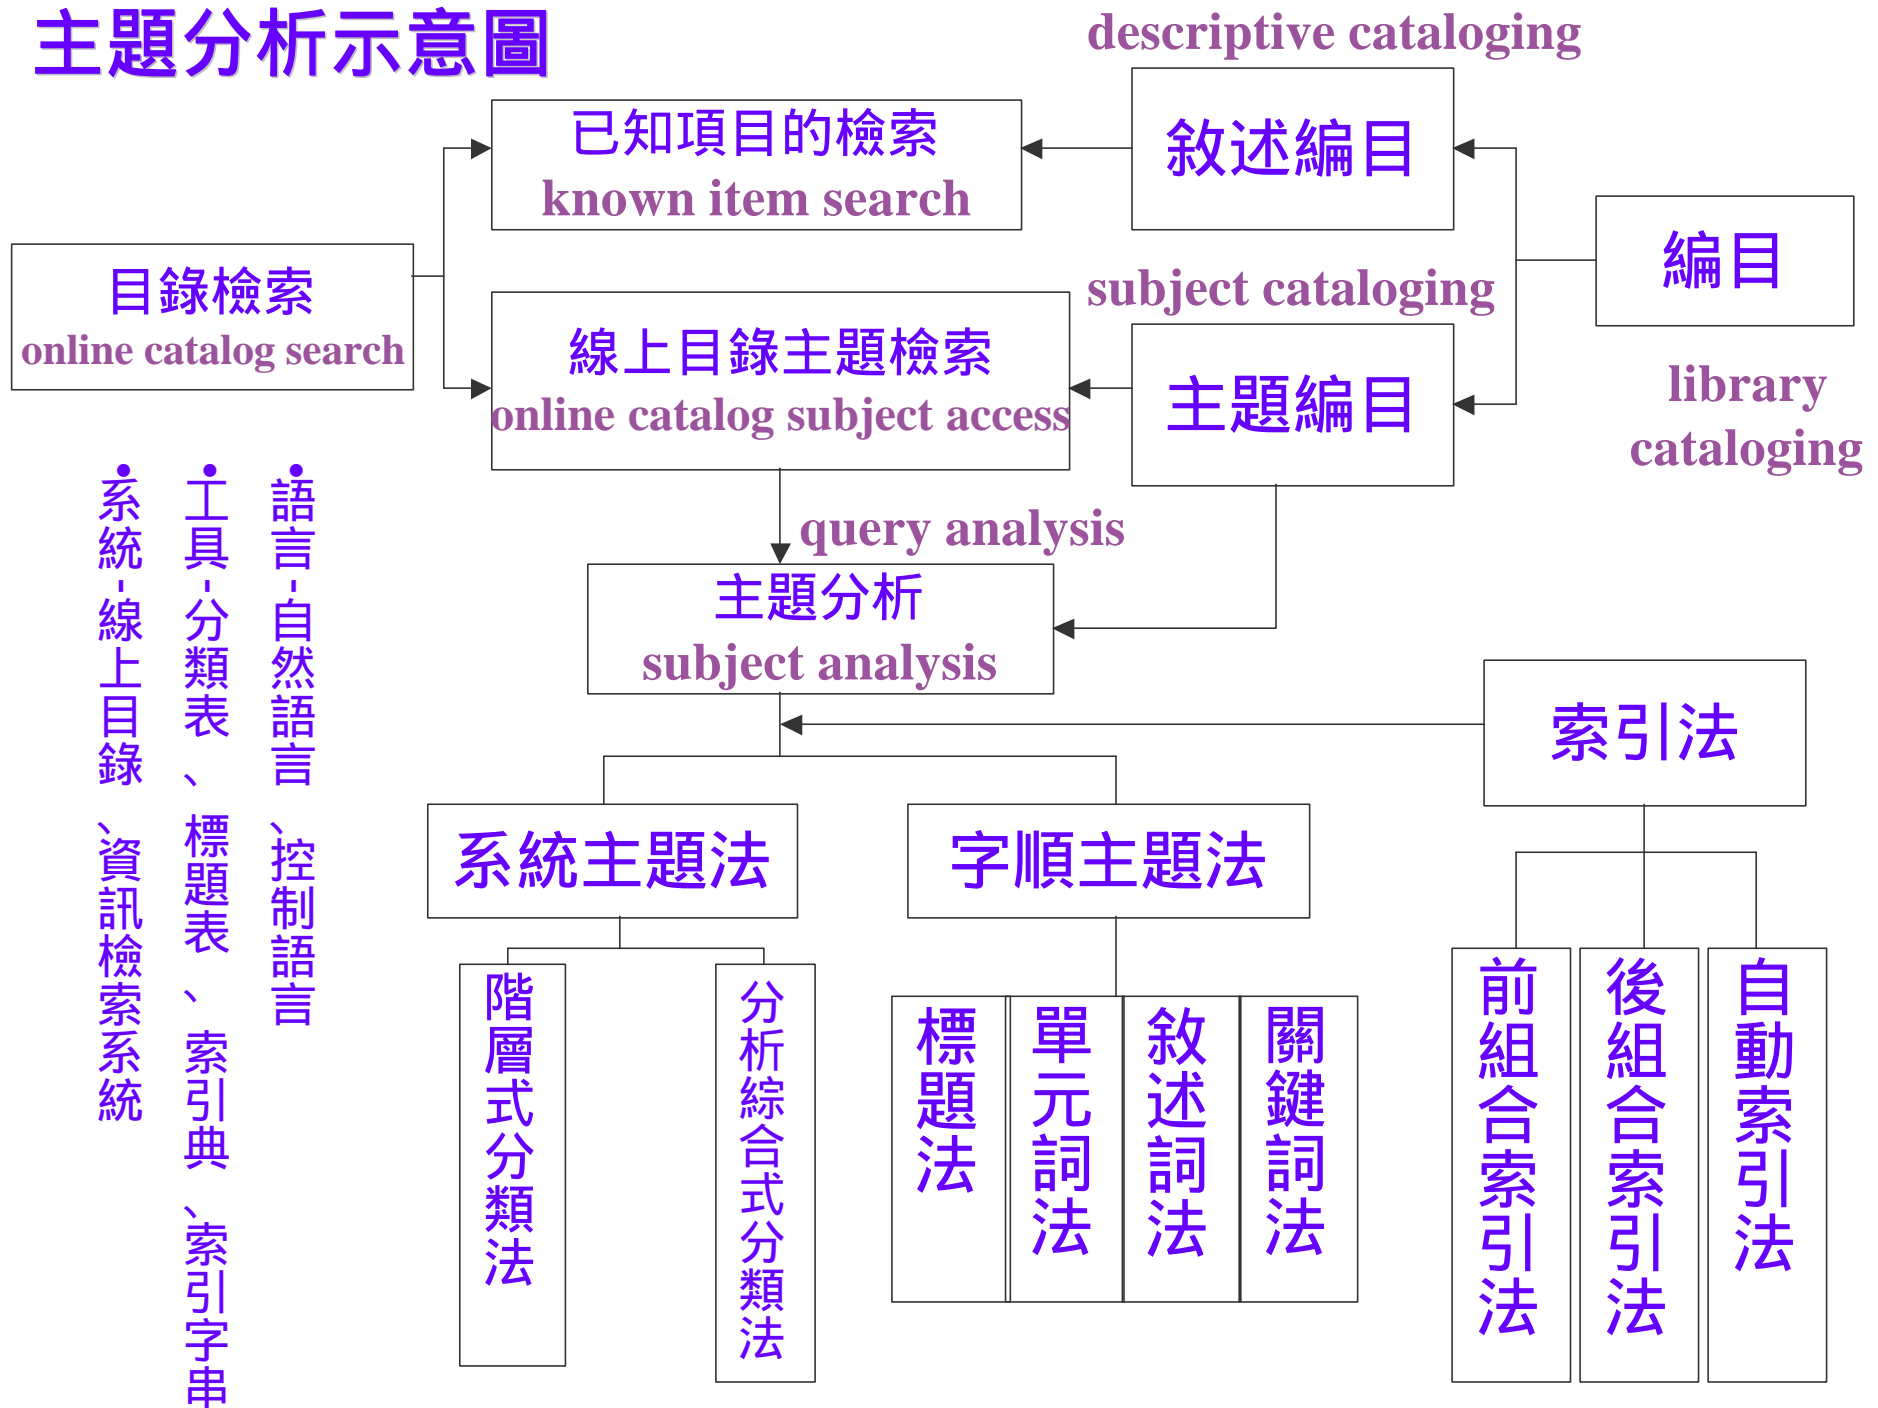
主題分析示意圖

descriptive cataloging

已知項目的檢索
known item search

敘述編目

編目

目錄檢索
online catalog search

subject cataloging

線上目錄主題檢索
online catalog subject access

主題編目

library cataloging

query analysis

主題分析
subject analysis

•語言-自然語言、控制語言

•工具-分類表、標題表、索引典、索引字串

•系統-線上目錄、資訊檢索系統

索引法

系統主題法

字順主題法

階層式分類法

分析綜合式分類法

標題法

單元詞法

敘述詞法

關鍵詞法

前組合索引法

後組合索引法

自動索引法